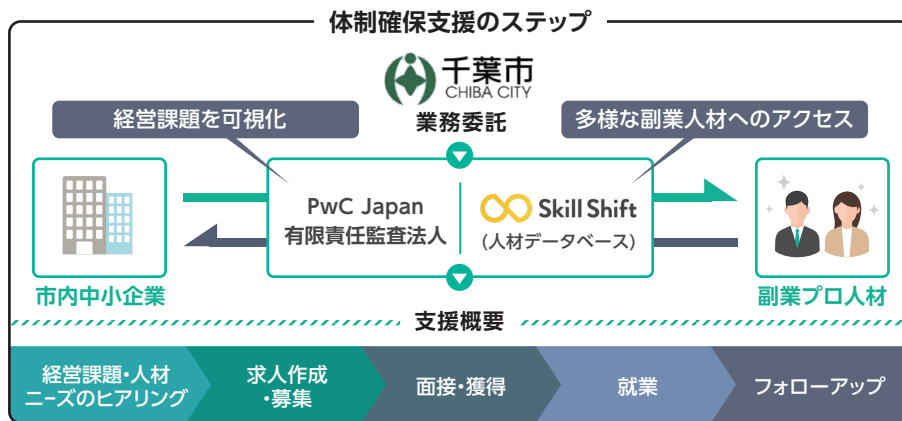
体制確保支援のステップ

千葉市
CHIBA CITY

業務委託

経営課題を可視化

多様な副業人材へのアクセス

PwC Japan
有限責任監査法人

Skill Shift
(人材データベース)

市内中小企業

副業プロ人材

支援概要

経営課題・人材ニーズのヒアリング

求人作成・募集

面接・獲得

就業

フォローアップ